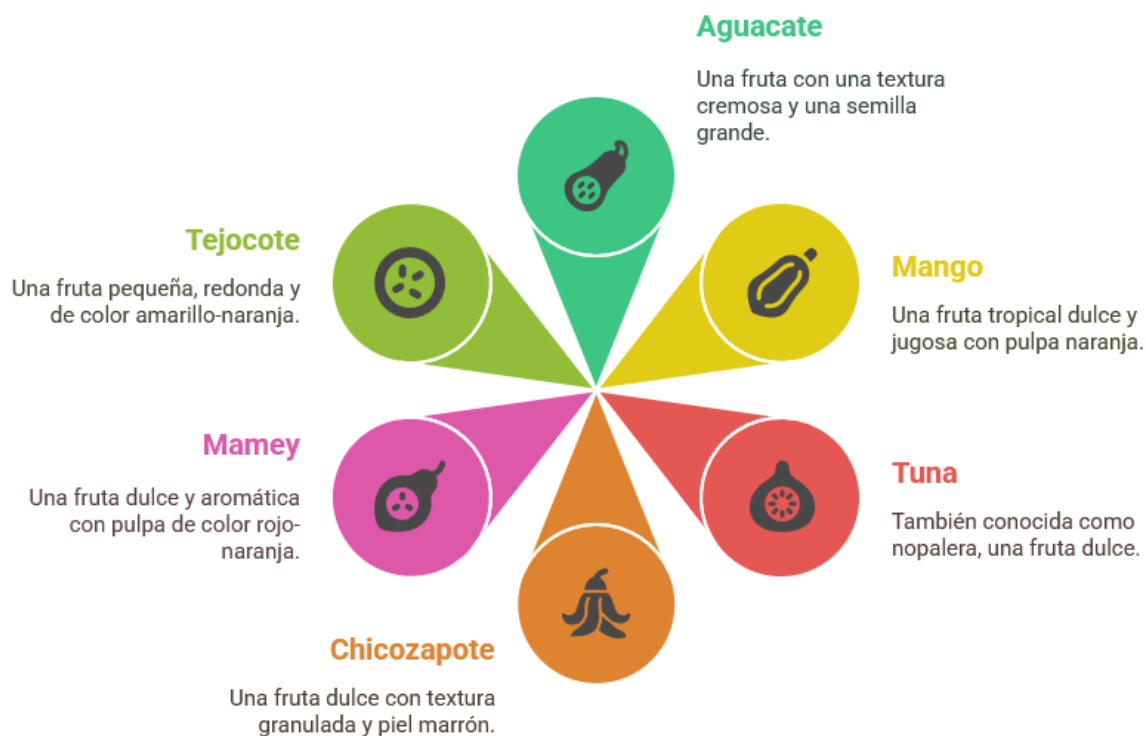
Aguacate

Una fruta con una textura cremosa y una semilla grande.

Tejocote

Una fruta pequeña, redonda y de color amarillo-naranja.

Mango

Una fruta tropical dulce y jugosa con pulpa naranja.

Mamey

Una fruta dulce y aromática con pulpa de color rojo-naranja.

Tuna

También conocida como nopalera, una fruta dulce.

Chicozapote

Una fruta dulce con textura granulada y piel marrón.